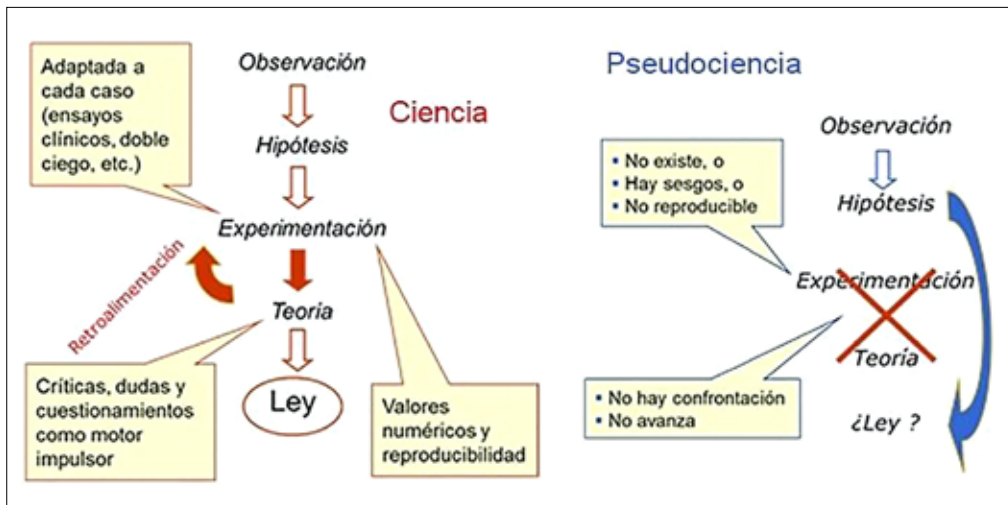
Adaptada a cada caso (ensayos clínicos, doble ciego, etc.)

Observación

Hipótesis

Ciencia

Experimentación

Retroalimentación

Teoría

Ley

Críticas, dudas y cuestionamientos como motor impulsor

Valores numéricos y reproducibilidad

Pseudociencia

Observación

• No existe, o
• Hay sesgos, o
• No reproducible

Hipótesis

Experimentación

Teoría

• No hay confrontación
• No avanza

¿Ley ?